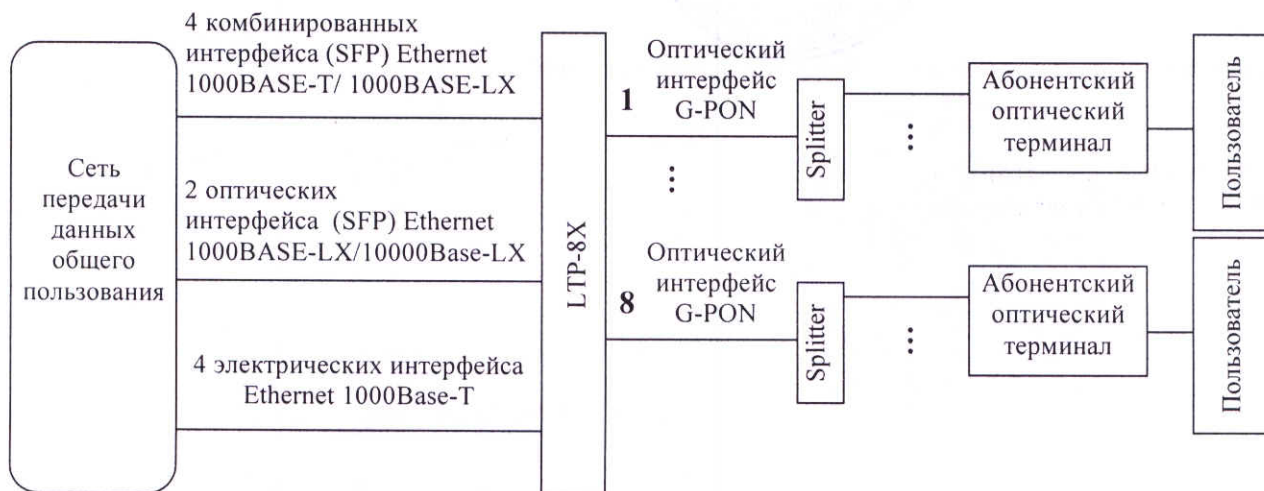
Сеть передачи данных общего пользования

4 комбинированных интерфейса (SFP) Ethernet 1000BASE-T/ 1000BASE-LX

2 оптических интерфейса (SFP) Ethernet 1000BASE-LX/10000Base-LX

4 электрических интерфейса Ethernet 1000Base-T

LTP-8X

1

Оптический интерфейс G-PON

Splitter

Абонентский оптический терминал

Пользователь

8

Оптический интерфейс G-PON

Splitter

Абонентский оптический терминал

Пользователь